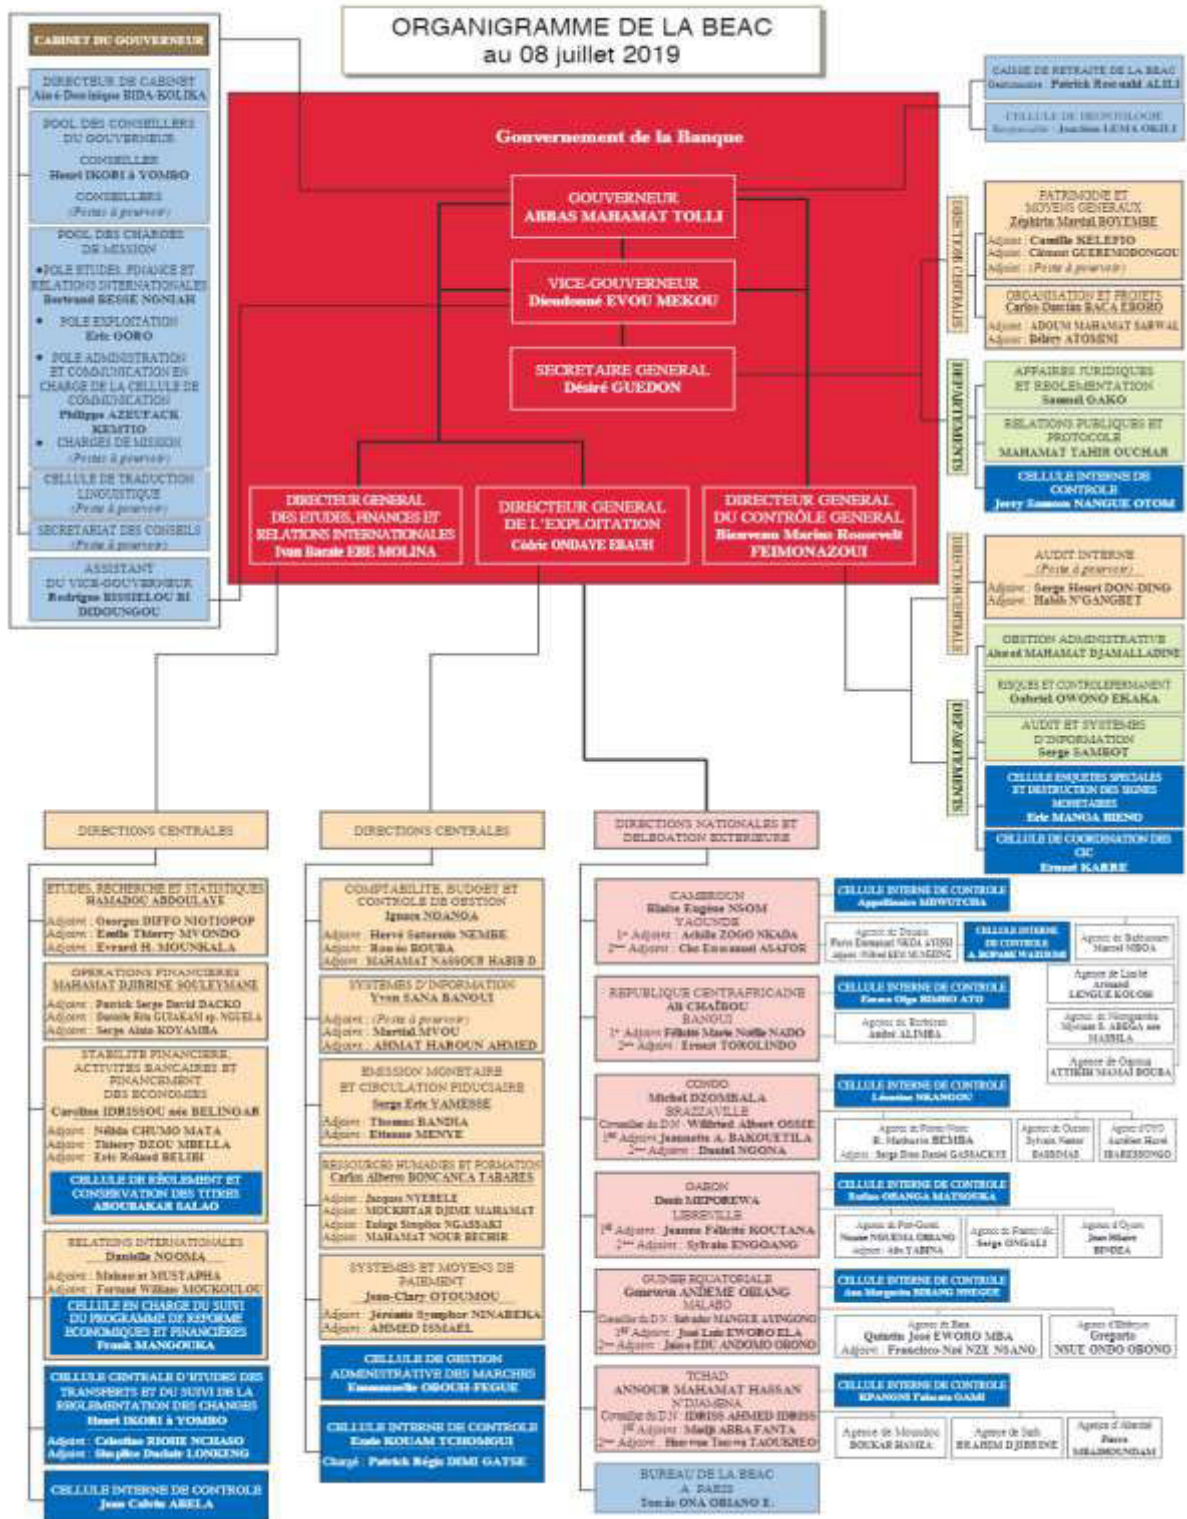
ORGANIGRAMME DE LA BEAC
au 08 juillet 2019

CABINET DU GOUVERNEUR

DIRECTEUR DE CABINET
Ain é-Dominique BIDA-KOLIKA

POOL DES CONSEILLERS DU GOUVERNEUR
CONSEILLER
Henri IKOBI à YOMBO
CONSEILLERS
(Postes à pourvoir)

POOL DES CHARGES DE MISSION
•POLE ETUDES, FINANCE ET RELATIONS INTERNATIONALES
Bertrand BESSE NONIAH
• POLE EXPLOITATION
Eric OGORO
• POLE ADMINISTRATION ET COMMUNICATION EN CHARGE DE LA CELLULE DE COMMUNICATION
Philippe AZEUFACK KEMTIO
• CHARGES DE MISSION
(Postes à pourvoir)

CELLULE DE TRADUCTION LINGUISTIQUE
(Poste à pourvoir)

SECRETARIAT DES CONSEILS
(Poste à pourvoir)

ASSISTANT DU VICE-GOUVERNEUR
Rodrigue BISSIELOU BI DIDOUNGOU

Gouvernement de la Banque

GOUVERNEUR
ABBAS MAHAMAT TOLLI

VICE-GOUVERNEUR
Dieudonné EVOU MEKOU

SECRETAIRE GENERAL
Désiré GUEDON

DIRECTEUR GENERAL DES ETUDES, FINANCES ET RELATIONS INTERNATIONALES
Ivan Bacale EBE MOLINA

DIRECTEUR GENERAL DE L'EXPLOITATION
Cédric ONDAYE EBAUH

DIRECTEUR GENERAL DU CONTRÔLE GENERAL
Bienvenu Marino Roosevelt FEIMONAZOUI

CAISSE DE RETRAITE DE LA BEAC
Gestionnaire : Patrick Roosvald ALILI

CELLULE DE DEONTOLOGIE
Responsable : Joachim LEMA OKILI

DIRECTIONS CENTRALES

PATRIMOINE ET MOYENS GENERAUX
Zéphirin Martial BOYEMBE
Adjoint : Camille KELEFIO
Adjoint : Clément GUERENGDONGOU
Adjoint : (Poste à pourvoir)

ORGANISATION ET PROJETS
Carlos Duncias BACA EBORO
Adjoint : ABOUM MAHAMAT SARWAL
Adjoint : Békry ATOMENI

DEPARTEMENTS

AFFAIRES JURIDIQUES ET REGLEMENTATION
Samuel OAKO

RELATIONS PUBLIQUES ET PROTOCOLE
MAHAMAT TAHIR OUCHAR

CELLULE INTERNE DE CONTROLE
Jerry Samson NANGUE OTOM

DIRECTION CENTRALE

AUDIT INTERNE
(Poste à pourvoir)
Adjoint : Serge Henri DON-DING
Adjoint : Habib N'GANGBET

DEPARTEMENTS

GESTION ADMINISTRATIVE
Ahmed MAHAMAT DJAMALLADINE

RISQUES ET CONTROLE PERMANENT
Gabriel OWONO EKAKA

AUDIT ET SYSTEMES D'INFORMATION
Serge SAMBOT

CELLULE ENQUETES SPECIALES ET DESTRUCTION DES SIGNES MONETAIRES
Eric MANGA BIENO

CELLULE DE COORDINATION DES CIC
Ernest KARRE

DIRECTIONS CENTRALES

ETUDES, RECHERCHE ET STATISTIQUES
HAMADOU ABDOULAYE
Adjoint : Georges DIFFO NIGTIOPOP
Adjoint : Emile Thierry MVONDO
Adjoint : Evrard H. MOUNKALA

OPERATIONS FINANCIERES
MAHAMAT DJIBRINE SOULEYMANE
Adjoint : Patrick Serge David DACKO
Adjoint : Daniela Rita GUIAKAM ep. NGUELA
Adjoint : Serge Alain KOYAMBA

STABILITE FINANCIERE, ACTIVITES BANCAIRES ET FINANCEMENT DES ECONOMIES
Caroline IDRISSOU née BELINGAR
Adjoint : Nélida CHUMO MATA
Adjoint : Thierry DZOU MBELLA
Adjoint : Eric Roland BELIBI

CELLULE DE REGLEMENT ET CONSERVATION DES TITRES
ABOUBAKAR SALAO

RELATIONS INTERNATIONALES
Danielle NGOMA
Adjoint : Mahamat MUSTAPHA
Adjoint : Fortuné William MOUKOULOU

CELLULE EN CHARGE DU SUIVI DU PROGRAMME DE REFORME ECONOMIQUES ET FINANCIERES
Frank MANGOUKA

CELLULE CENTRALE D'ETUDES DES TRANSFERTS ET DU SUIVI DE LA REGLEMENTATION DES CHANGES
Henri IKOBI à YOMBO
Adjoint : Célestine BIOHE NCHASO
Adjoint : Simplice Dachair LONKENG

CELLULE INTERNE DE CONTROLE
Jean Calvin ABELA

DIRECTIONS CENTRALES

COMPTABILITE, BUDGET ET CONTROLE DE GESTION
Ignace NDANOA
Adjoint : Hervé Saturnin NEMBE
Adjoint : Romée BOUBA
Adjoint : MAHAMAT NASSOUR HABIB D

SYSTEMES D'INFORMATION
Yvan SANA BANOUI
Adjoint : (Poste à pourvoir)
Adjoint : Martial MVOU
Adjoint : AHMAT HAROUN AHMED

EMISSION MONETAIRE ET CIRCULATION FIDUCIAIRE
Serge Eric YAMESSE
Adjoint : Thomas BANDIA
Adjoint : Etienne MENYE

RESSOURCES HUMAINES ET FORMATION
Carlos Alberto BONCANCA TABARES
Adjoint : Jacques NYEBELE
Adjoint : MOCKHTAR DJIME MAHAMAT
Adjoint : Euloge Simplice NGASSAKI
Adjoint : MAHAMAT NOUR BECHIR

SYSTEMES ET MOYENS DE PAIEMENT
Jean-Clary OTOUMOU
Adjoint : Jérémie Symphor NINABEKA
Adjoint : AHMED ISSAKA

CELLULE DE GESTION ADMINISTRATIVE DES MARCHES
Emmanuelle OBOUR-FEGUE

CELLULE INTERNE DE CONTROLE
Ende KOUAM TCHOMGUI
Chargé : Patrick Régis DIMI GATSE

DIRECTIONS NATIONALES ET DELEGATION EXTERIEURE

CAMEROUN
Blaise Eugène NSOM
YAOUNDE
1er Adjoint : Achille ZOGO NKADA
2ème Adjoint : Che Emmanuel ASAFOR

CELLULE INTERNE DE CONTROLE
Appollinaire MBWUTCHA

Agence de Douala
Pierre Emmanuel NKOA AYISSI
Adjoint : Wilfried KEN MUNDENG

CELLULE INTERNE DE CONTROLE
A. BOPABE WANDJI

Agence de Bafoussam
Marcel MBOA

Agence de Limbé
Armand LENGUE KOLOKO

Agence de Ngaoundéré
Myriam E. ABEGA née MABILA

Agence de Garoua
ATTIKIM MAMAI BOUBA

REPUBLIQUE CENTRAFRICAINE
Ali CHAÏBOU
BANGUI
1er Adjoint : Félicité Marie Noëlle NADO
2ème Adjoint : Ernest TONOLINDO

CELLULE INTERNE DE CONTROLE
Florence Olga BISSIO ATO

Agence de Berbérati
André ALIMBA

CONGO
Michel DZOMBALA
BRAZZAVILLE
Conseiller du D.N : Wilfried Albert OSSIE
1er Adjoint : Jeannette A. BAKOUETILA
2ème Adjoint : Daniel NGOMA

CELLULE INTERNE DE CONTROLE
Léonine NKANGOU

Agence de Pointe-Noire
R. Nathanis BEMBA
Adjoint : Serge Dieu Denis GAMACKYE

Agence de Ouesso
Sylvain Nestor BABINDAB

Agence d'OYO
Aurélien Hervé IBARESSONGO

GABON
Denis MEPOREWA
LIBREVILLE
1er Adjoint : Jeanne Félicité KOUTANA
2ème Adjoint : Sylvain ENGOANG

CELLULE INTERNE DE CONTROLE
Rufine OBANGA MATSOUKA

Agence de Port-Gentil
Nicaise NGUEMA OBIANG
Adjoint : Aïn TABINA

Agence de Franceville
Serge ONGALI

Agence d'Oyem
Jean Hilaire BINDZA

GUINEE EQUATORIALE
Genoveva ANDEME OBIANG
MALABO
Conseiller du D.N : Salvador MANGUE AYINGONO
1er Adjoint : José Luis EWORO ELA
2ème Adjoint : Jairo EDU ANDOMO OBONO

CELLULE INTERNE DE CONTROLE
Ana Margarita BIBANG NNEGUE

Agence de Bata
Quintin José EWORO MBA
Adjoint : Francisco Nzé NZE NSANG

Agence d'Ebebiyin
Gregorio NSUE ONDO OBONO

TCHAD
ANNOUR MAHAMAT HASSAN
N'DJAMENA
Conseiller du D.N : IDRISS AHMED IDRISS
1er Adjoint : Madji ABBA FANTA
2ème Adjoint : Bienvenu Taoma TAOUKNEO

CELLULE INTERNE DE CONTROLE
KPANONG Falmata GAMI

Agence de Moundou
BOUKAR HAMZA

Agence de Sarh
BRAHIM DJIBRINE

Agence d'Abéché
Pierre MBAIMOUNDAM

BUREAU DE LA BEAC A PARIS
Thècle ONA OBIANG E.